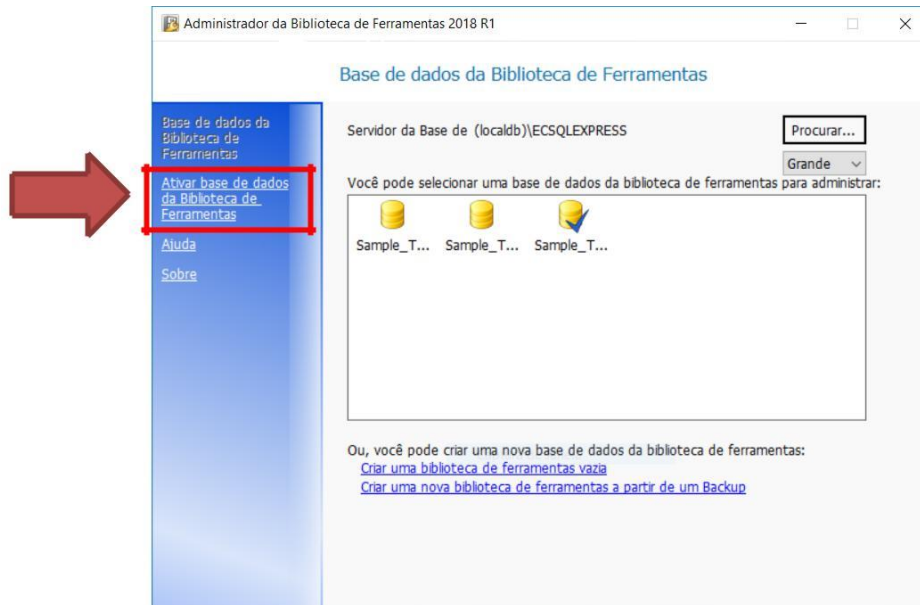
Administrador da Biblioteca de Ferramentas 2018 R1

Base de dados da Biblioteca de Ferramentas

Base de dados da Biblioteca de Ferramentas

Ativar base de dados da Biblioteca de Ferramentas

Ajuda

Sobre

Servidor da Base de (localdb)\ECSQLEXPRESS

Procurar...

Grande

Você pode selecionar uma base de dados da biblioteca de ferramentas para administrar:

Sample_T... Sample_T... Sample_T...

Ou, você pode criar uma nova base de dados da biblioteca de ferramentas:

Criar uma biblioteca de ferramentas vazia

Criar uma nova biblioteca de ferramentas a partir de um Backup